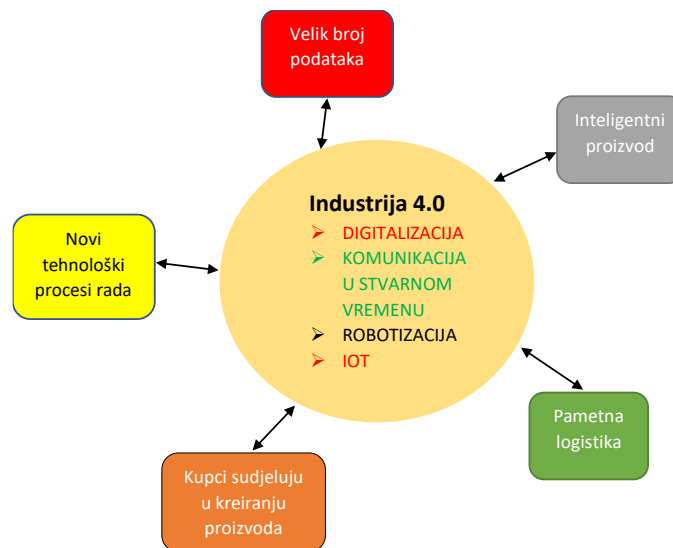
Velik broj podataka

Inteligentni proizvod

Novi tehnološki procesi rada

Industrija 4.0
➢ DIGITALIZACIJA
➢ KOMUNIKACIJA U STVARNOM VREMENU
➢ ROBOTIZACIJA
➢ IOT

Pametna logistika

Kupci sudjeluju u kreiranju proizvoda